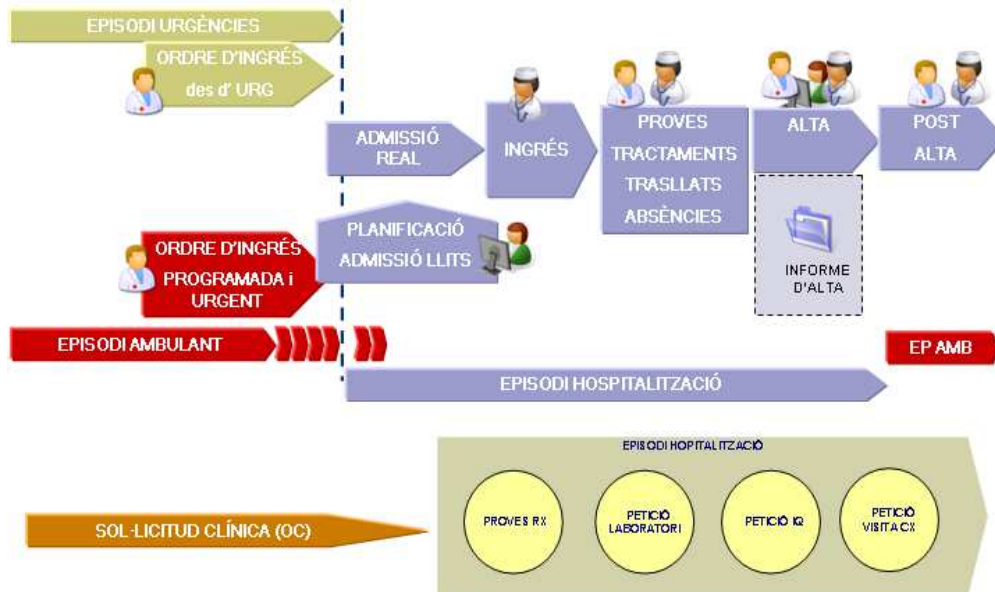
EPISODI URGÈNCIES

ORDRE D'INGRÉS des d' URG

ADMISSIÓ REAL

INGRÉS

PROVES TRACTAMENTS TRASLLATS ABSÈNCIES

ALTA

POST ALTA

INFORME D'ALTA

PLANIFICACIÓ ADMISSIÓ LLITS

ORDRE D'INGRÉS PROGRAMADA i URGENT

EPISODI AMBULANT

EP AMB

EPISODI HOSPITALITZACIÓ

EPISODI HOPITALITZACIÓ

SOL·LICITUD CLÍNICA (OC)

PROVES RX

PETICIÓ LABORATORI

PETICIÓ IQ

PETICIÓ VISITA CX